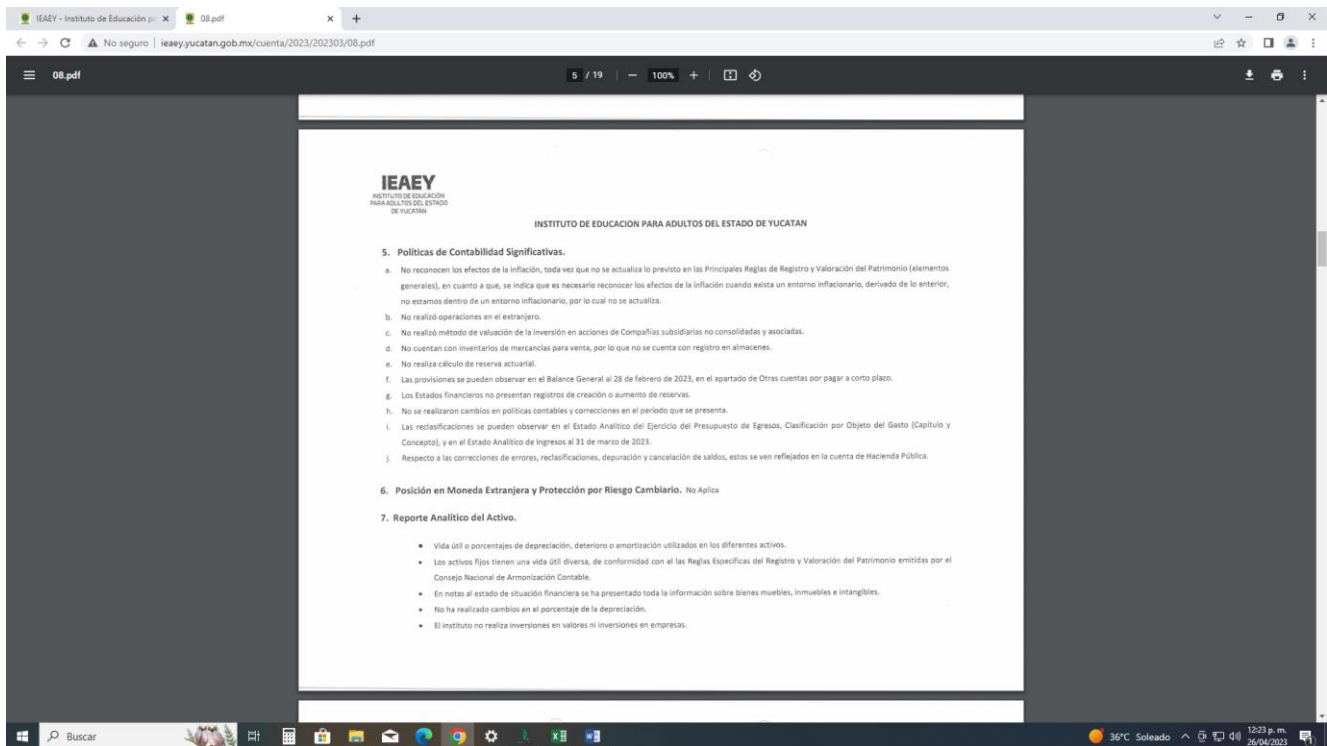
IEAEY - Instituto de Educación pa × 08.pdf × +

No seguro | ieaey.yucatan.gob.mx/cuenta/2023/202303/08.pdf

08.pdf 5 / 19 — 100% +

IEAEY
INSTITUTO DE EDUCACIÓN PARA ADULTOS DEL ESTADO DE YUCATÁN

INSTITUTO DE EDUCACION PARA ADULTOS DEL ESTADO DE YUCATAN

5. Políticas de Contabilidad Significativas.

a. No reconocen los efectos de la inflación, toda vez que no se actualiza lo previsto en las Principales Reglas de Registro y Valoración del Patrimonio (elementos generales), en cuanto a que, se indica que es necesario reconocer los efectos de la inflación cuando exista un entorno inflacionario, derivado de lo anterior, no estamos dentro de un entorno inflacionario, por lo cual no se actualiza.

b. No realizó operaciones en el extranjero.

c. No realizó método de valuación de la inversión en acciones de Compañías subsidiarias no consolidadas y asociadas.

d. No cuentan con inventarios de mercancías para venta, por lo que no se cuenta con registro en almacenes.

e. No realiza cálculo de reserva actuarial.

f. Las provisiones se pueden observar en el Balance General al 28 de febrero de 2023, en el apartado de Otras cuentas por pagar a corto plazo.

g. Los Estados financieros no presentan registros de creación o aumento de reservas.

h. No se realizaron cambios en políticas contables y correcciones en el período que se presenta.

i. Las reclasificaciones se pueden observar en el Estado Analítico del Ejercicio del Presupuesto de Egresos, Clasificación por Objeto del Gasto (Capítulo y Concepto), y en el Estado Analítico de Ingresos al 31 de marzo de 2023.

j. Respecto a las correcciones de errores, reclasificaciones, depuración y cancelación de saldos, estos se ven reflejados en la cuenta de Hacienda Pública.

6. Posición en Moneda Extranjera y Protección por Riesgo Cambiario. No Aplica

7. Reporte Analítico del Activo.

• Vida útil o porcentajes de depreciación, deterioro o amortización utilizados en los diferentes activos.

• Los activos fijos tienen una vida útil diversa, de conformidad con el las Reglas Específicas del Registro y Valoración del Patrimonio emitidas por el Consejo Nacional de Armonización Contable.

• En notas al estado de situación financiera se ha presentado toda la información sobre bienes muebles, inmuebles e intangibles.

• No ha realizado cambios en el porcentaje de la depreciación.

• El instituto no realiza inversiones en valores ni inversiones en empresas.

Buscar

36°C Soleado 12:23 p. m. 26/04/2023